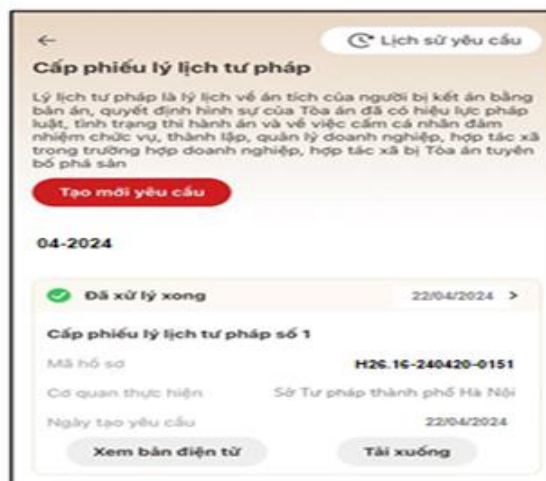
←

Lịch sử yêu cầu

Cấp phiếu lý lịch tư pháp

Lý lịch tư pháp là lý lịch về án tích của người bị kết án bằng bản án, quyết định hình sự của Tòa án đã có hiệu lực pháp luật, tình trạng thi hành án và về việc cấm cá nhân đảm nhiệm chức vụ, thành lập, quản lý doanh nghiệp, hợp tác xã trong trường hợp doanh nghiệp, hợp tác xã bị Tòa án tuyên bố phá sản

Tạo mới yêu cầu

04-2024

Đã xử lý xong 22/04/2024 >

Cấp phiếu lý lịch tư pháp số 1

| | |
|---|---|
| Mã hồ sơ | H26.16-240420-0151 |
| Cơ quan thực hiện | Sở Tư pháp thành phố Hà Nội |
| Ngày tạo yêu cầu | 22/04/2024 |

Xem bản điện tử

Tải xuống